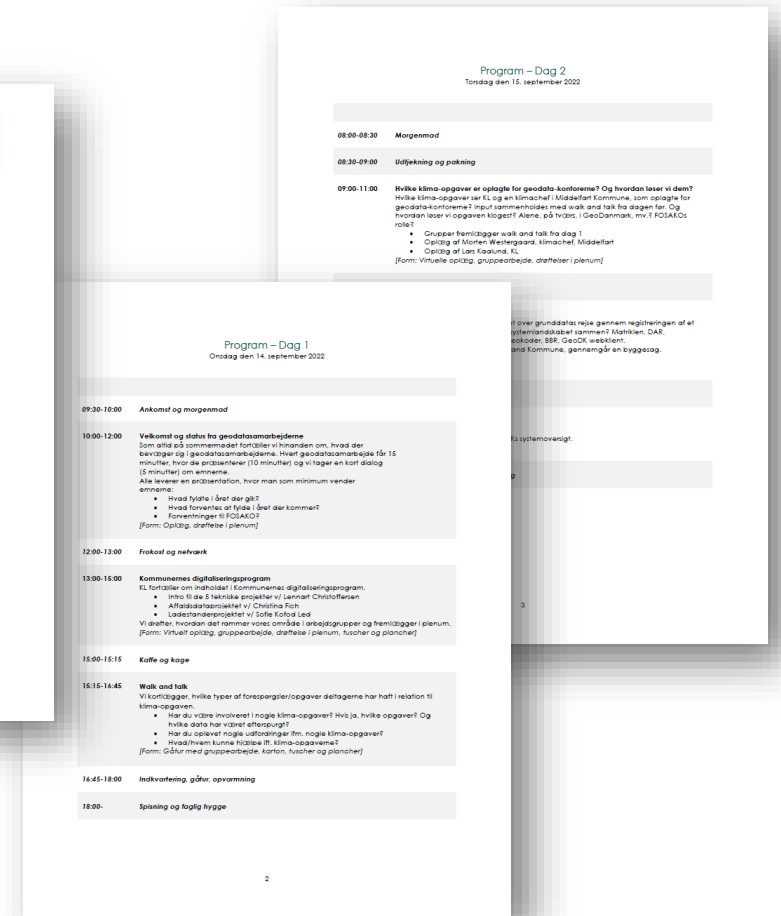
Program – Dag 2
Torsdag den 15. september 2022

| | |
|---|---|
| 08:00-08:30 | Morgenmad |
| 08:30-09:00 | Udtjekning og pakning |
| 09:00-11:00 | Hvilke klima-opgaver er oplagte for geodata-kontorerne? Og hvordan løser vi dem? Hvilke klima-opgaver ser KL og en klimachef i Middelfart Kommune, som oplagte for geodata-kontorerne? Input sammenholdes med walk and talk fra dagen før. Og hvordan løser vi opgaven klogest? Alene, på tværs, i GeoDanmark, mv.? FOSAKOs rolle? • Grupper fremlægger walk and talk fra dag 1 • Oplæg af Morten Westergaard, klimachef, Middelfart • Oplæg af Lars Kaalund, KL [Form: Virtuelle oplæg, gruppearbejde, drøftelser i plenum] |

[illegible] over grunddatas rejse gennem registreringen af et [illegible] systemlandskabet sammen? Matriklen, DAR, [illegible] eokoder, BBR, GeoDK webklient. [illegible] and Kommune, gennemgår en byggesag.

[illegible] Ks systemoversigt.

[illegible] g

3

Program – Dag 1
Onsdag den 14. september 2022

| | |
|---|---|
| 09:30-10:00 | Ankomst og morgenmad |
| 10:00-12:00 | Velkomst og status fra geodatasamarbejderne Som altid på sommermødet fortæller vi hinanden om, hvad der bevæger sig i geodatasamarbejderne. Hvert geodatasamarbejde får 15 minutter, hvor de præsenterer (10 minutter) og vi tager en kort dialog (5 minutter) om emnerne. Alle leverer en præsentation, hvor man som minimum vender emnerne: • Hvad fyldte i året der gik? • Hvad forventes at fylde i året der kommer? • Forventninger til FOSAKO? [Form: Oplæg, drøftelse i plenum] |
| 12:00-13:00 | Frokost og netværk |
| 13:00-15:00 | Kommunernes digitaliseringsprogram KL fortæller om indholdet i Kommunernes digitaliseringsprogram. • Intro til de 5 tekniske projekter v/ Lennart Christoffersen • Affaldsdataprojektet v/ Christina Fich • Ladestanderprojektet v/ Sofie Kofod Led Vi drøfter, hvordan det rammer vores område i arbejdsgrupper og fremlægger i plenum. [Form: Virtuelt oplæg, gruppearbejde, drøftelse i plenum, tuscher og plancher] |
| 15:00-15:15 | Kaffe og kage |
| 15:15-16:45 | Walk and talk Vi kortlægger, hvilke typer af forespørgsler/opgaver deltagerne har haft i relation til klima-opgaven. • Har du være involveret i nogle klima-opgaver? Hvis ja, hvilke opgaver? Og hvilke data har været efterspurgt? • Har du oplevet nogle udfordringer ifm. nogle klima-opgaver? • Hvad/hvem kunne hjælpe ift. klima-opgaverne? [Form: Gåtur med gruppearbejde, korton, tuscher og plancher] |
| 16:45-18:00 | Indkvartering, gåtur, opvarmning |
| 18:00- | Spisning og faglig hygge |

2